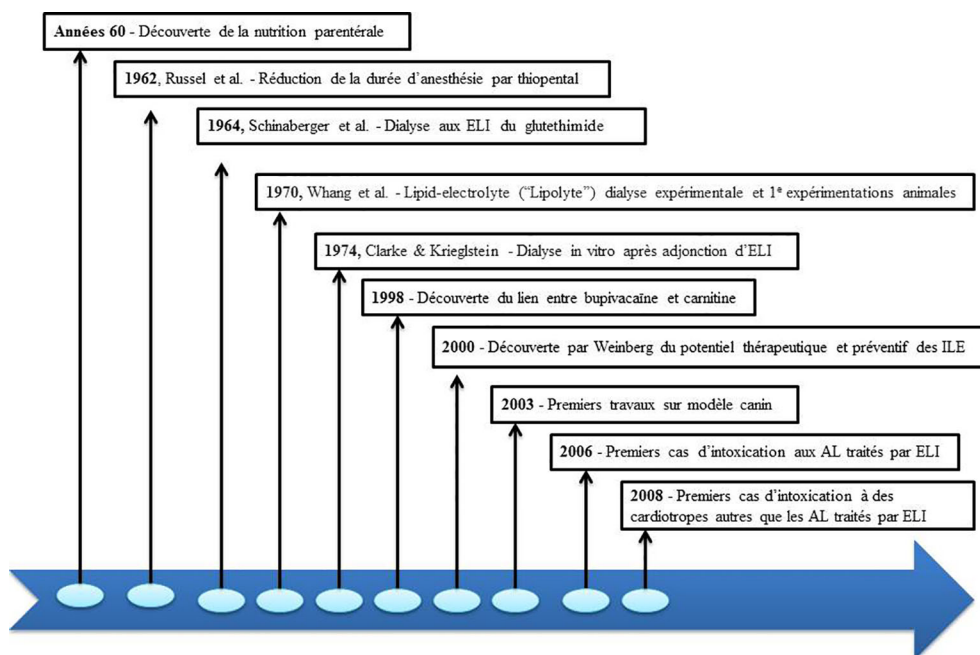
**Années 60** - Découverte de la nutrition parentérale

**1962**, Russel et al. - Réduction de la durée d'anesthésie par thiopental

**1964,** Schinaberger et al. - Dialyse aux ELI du glutethimide

**1970,** Whang et al. - Lipid-electrolyte ("Lipolyte") dialyse expérimentale et 1$^{e}$ expérimentations animales

**1974,** Clarke & Krieglstein - Dialyse in vitro après adjonction d'ELI

**1998** - Découverte du lien entre bupivacaïne et carnitine

**2000** - Découverte par Weinberg du potentiel thérapeutique et préventif des ILE

**2003** - Premiers travaux sur modèle canin

**2006** - Premiers cas d'intoxication aux AL traités par ELI

**2008** - Premiers cas d'intoxication à des cardiotropes autres que les AL traités par ELI